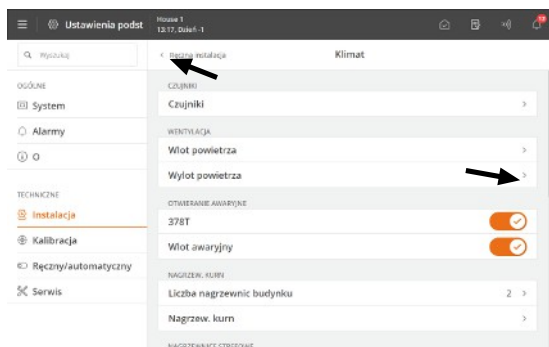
Ustawienia podst
House 1
13:17, Dzień -1

Wyszukaj

OGÓLNE
System
Alarmy
O

TECHNICZNE
Instalacja
Kalibracja
Ręczny/automatyczny
Serwis

< Ręczna instalacja
Klimat

CZUJNIKI
Czujniki >

WENTYLACJA
Wlot powietrza >
Wylot powietrza >

OTWIERANIE AWARYJNE
378T
Wlot awaryjny

NAGRZEW. KURN
Liczba nagrzewnic budynku 2 >
Nagrzew. kurn >

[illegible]